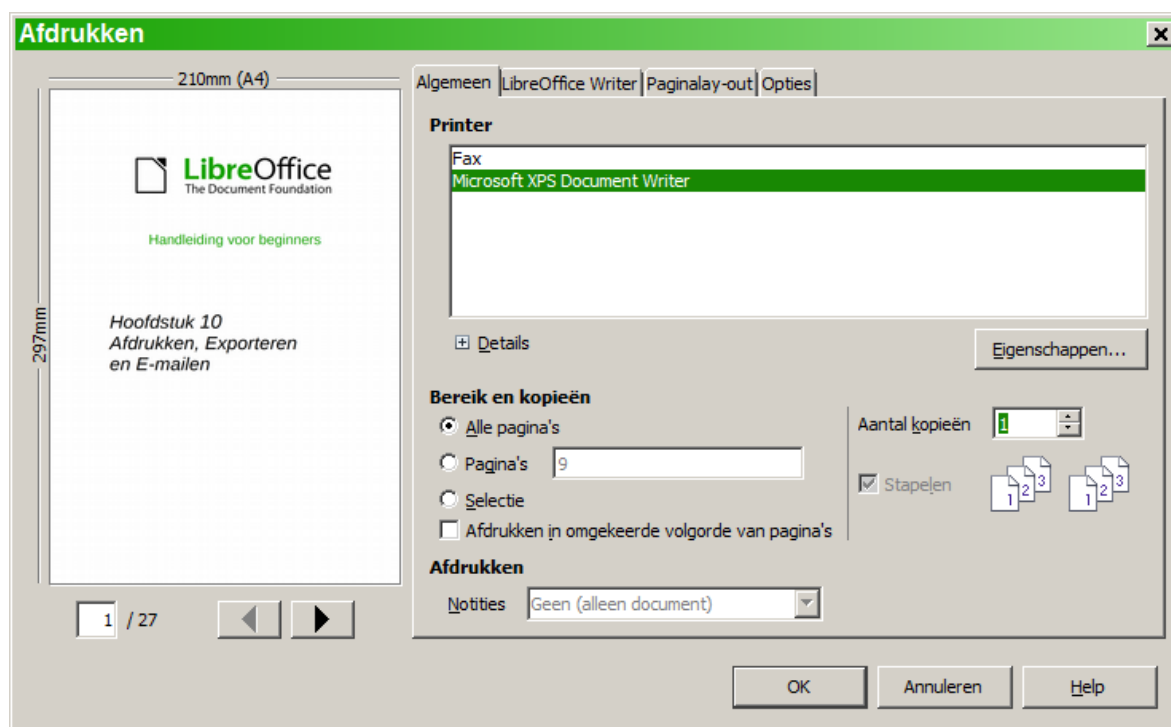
Afdrukken

210mm (A4)

297mm

LibreOffice
The Document Foundation

Handleiding voor beginners

Hoofdstuk 10
Afdrukken, Exporteren
en E-mailen

1 / 27

Algemeen | LibreOffice Writer | Paginalay-out | Opties

Printer

Fax
Microsoft XPS Document Writer

Details

Eigenschappen...

Bereik en kopieën

Alle pagina's

Pagina's 9

Selectie

Afdrukken in omgekeerde volgorde van pagina's

Aantal kopieën 1

Stapelen

1 2 3

1 2 3

Afdrukken

Notities Geen (alleen document)

OK

Annuleren

Help